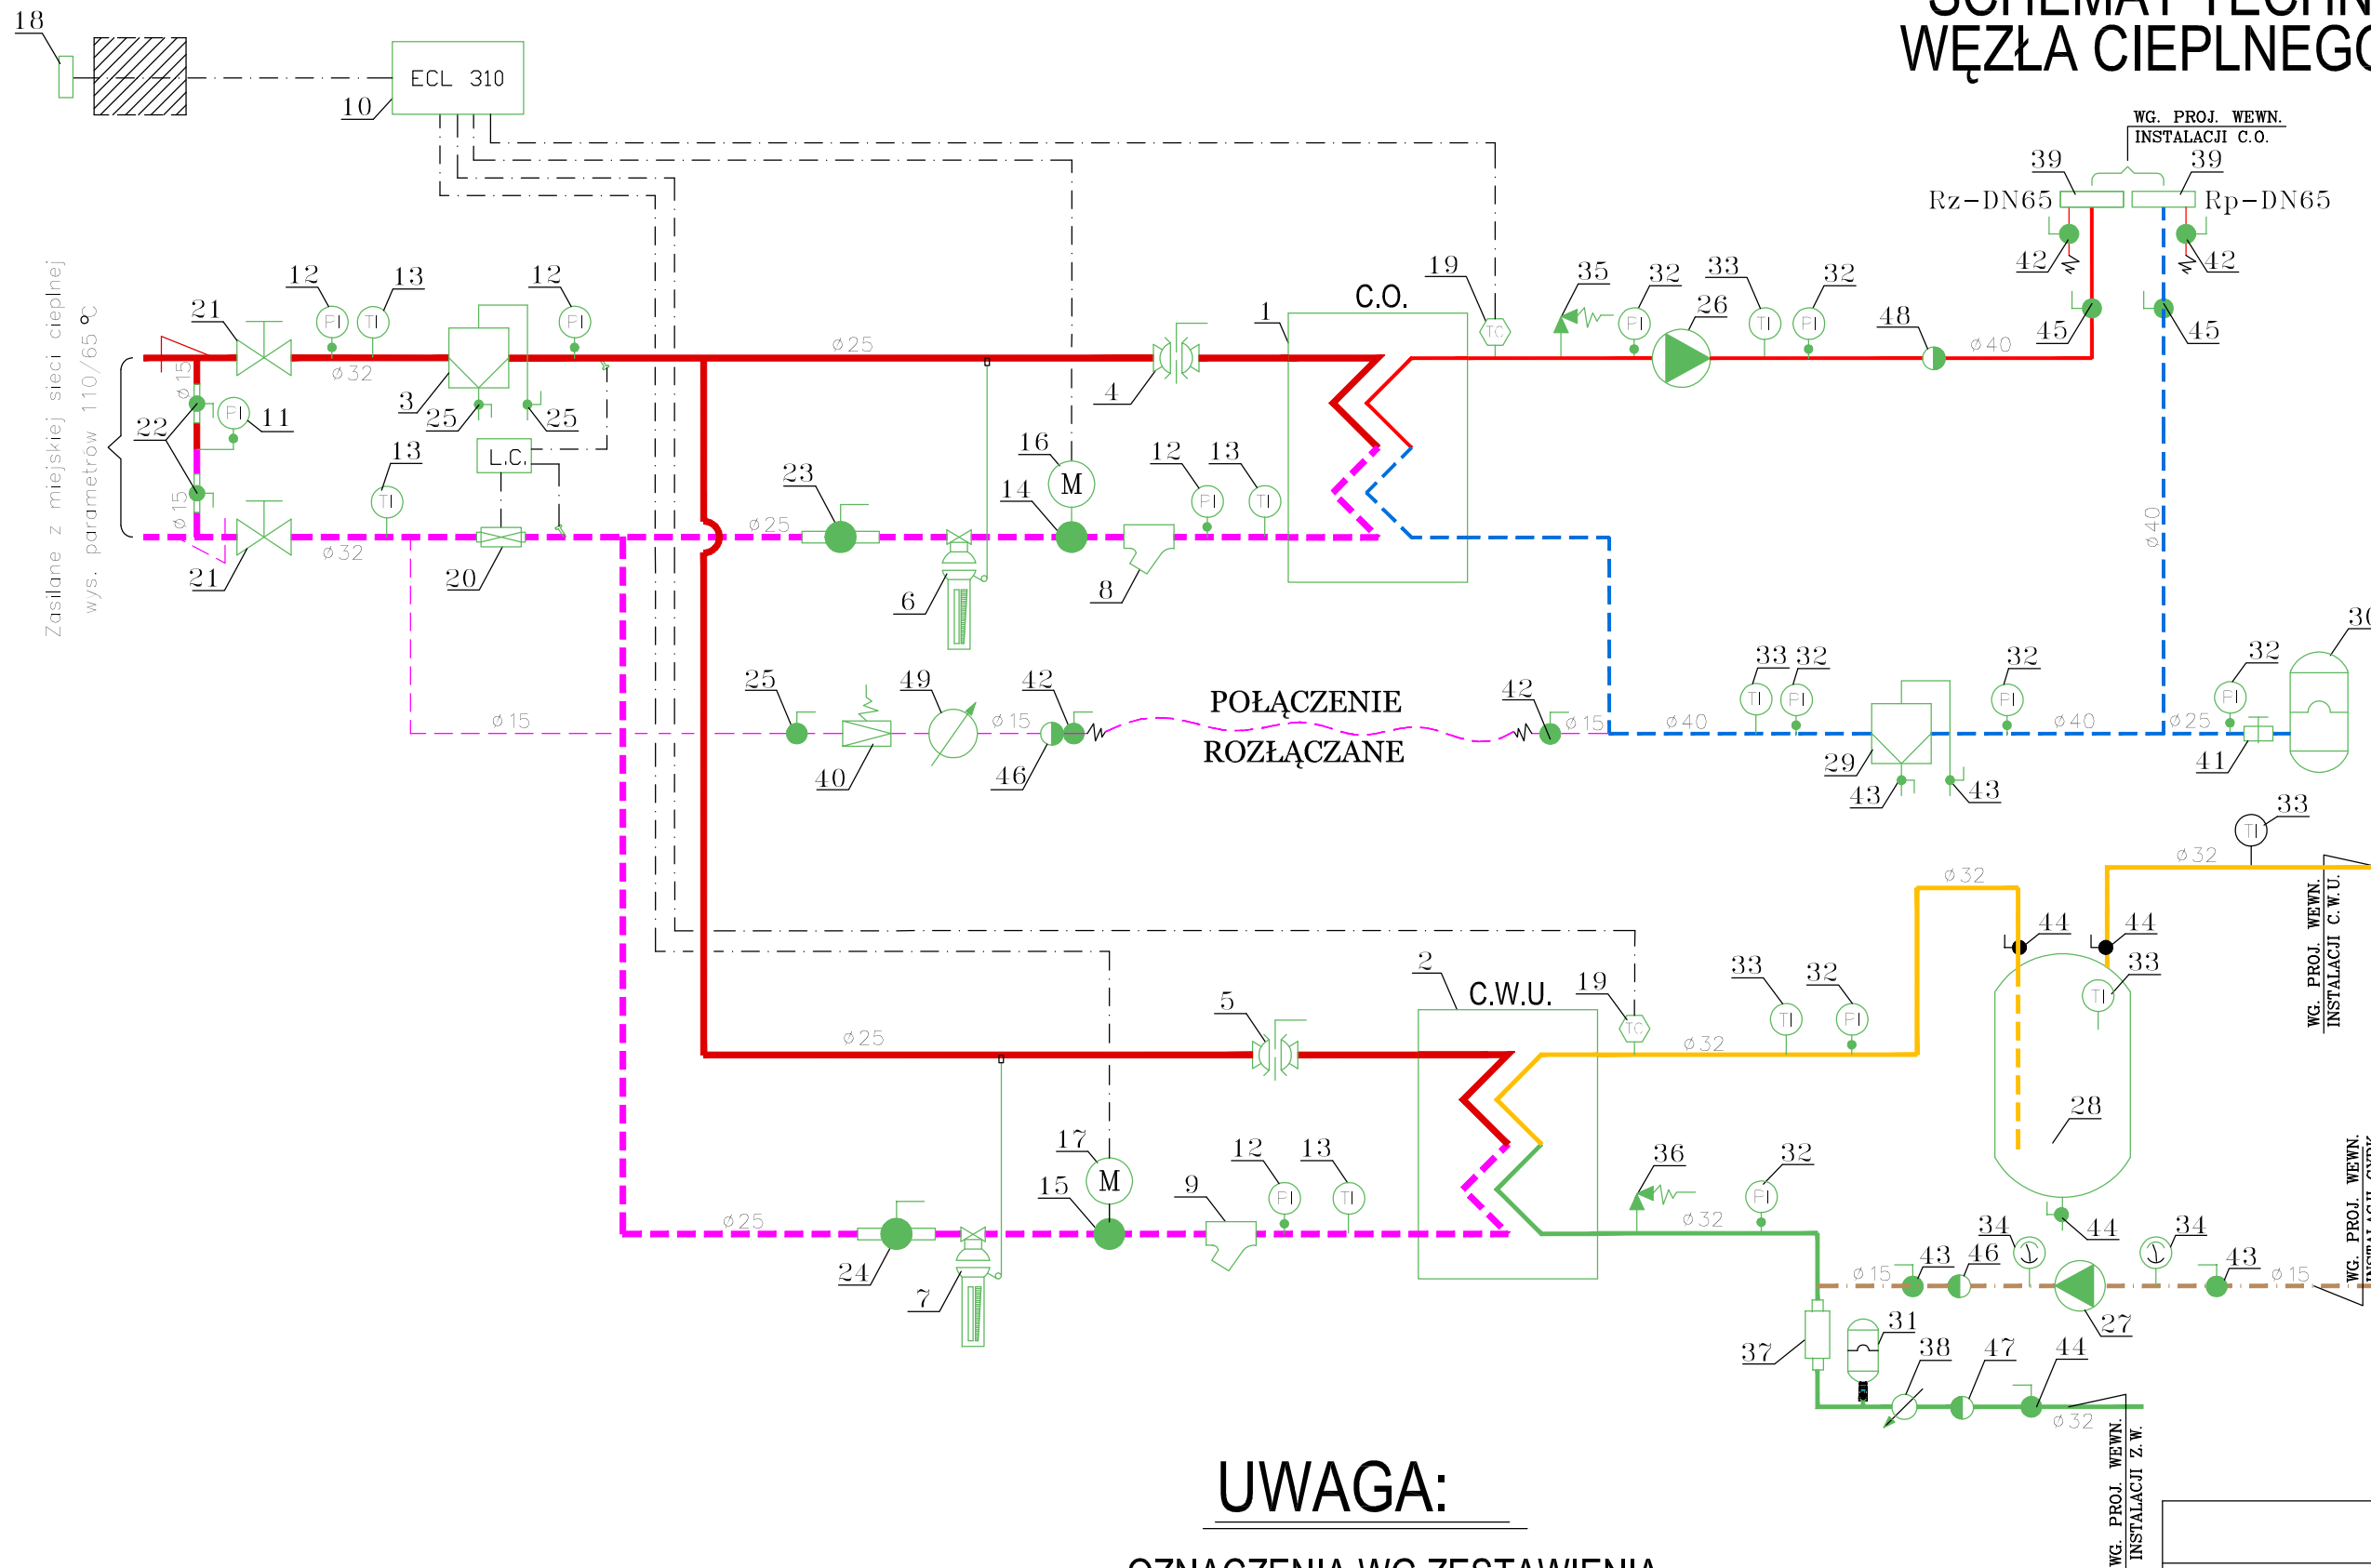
SCHEMAT TECHN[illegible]
WĘZŁA CIEPLNEGO

18
ECL 310
10

WG. PROJ. WEWN.
INSTALACJI C.O.
39
39
Rz-DN65
Rp-DN65
42
42
45
45

Zasilane z miejskiej sieci cieplnej
wys. parametrów 110/65 °C

21
12
13
12
FI
TI
FI
ø32
3
25
25
22
FI
11
ø15
ø15
13
TI
L.C.
21
ø32
20
ø25
4
1
C.O.
19
TC
35
32
33
32
26
FI
TI
FI
48
ø40
23
16
M
14
12
13
FI
TI
ø25
6
8
ø40

25
49
42
ø15
ø15
POŁĄCZENIE
ROZŁĄCZANE
42
ø15
ø40
33 32
TI
FI
32
FI
ø40
32
FI
ø25
30
40
46
29
43
43
41
33
TI
ø32
ø32
44
44
33
TI
WG. PROJ. WEWN.
INSTALACJI C.W.U.

2
C.W.U.
19
TC
33
32
TI
FI
ø32
5
ø25
28
17
M
15
9
12
13
FI
TI
36
32
FI
ø32
ø25
24
7
34
34
43
46
44
43
ø15
ø15
27
31
37
38
47
44
ø32
WG. PROJ. WEWN.
INSTALACJI Z.W.
WG. PROJ. WEWN.
INSTALACJI CYRK.

UWAGA:
OZNACZENIA WG ZESTAWIENIA